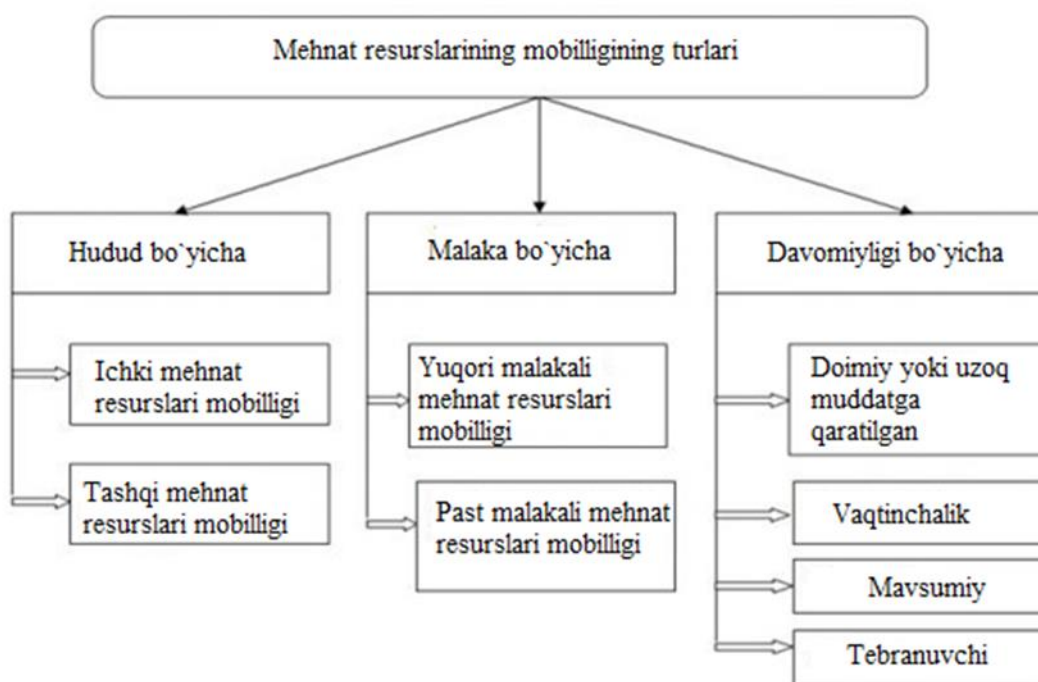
Mehnat resurslarining mobilligining turlari

Hudud bo`yicha

Ichki mehnat resurslari mobilligi

Tashqi mehnat resurslari mobilligi

Malaka bo`yicha

Yuqori malakali mehnat resurslari mobilligi

Past malakali mehnat resurslari mobilligi

Davomiyligi bo`yicha

Doimiy yoki uzoq muddatga qaratilgan

Vaqtinchalik

Mavsumiy

Tebranuvchi